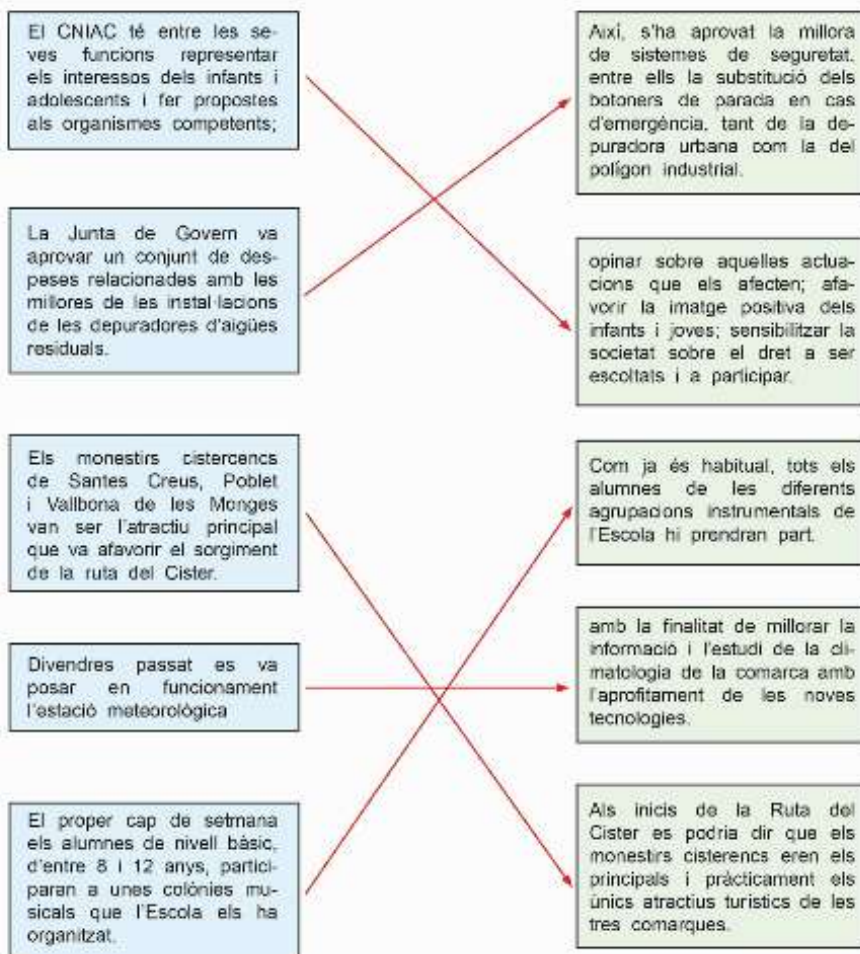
El CNIAC té entre les seves funcions representar els interessos dels infants i adolescents i fer propostes als organismes competents;

La Junta de Govern va aprovar un conjunt de despeses relacionades amb les millores de les instal·lacions de les depuradores d'aigües residuals.

Els monestirs cistercencs de Santes Creus, Poblet i Vallbona de les Monges van ser l'atractiu principal que va afavorir el sorgiment de la ruta del Císter.

Divendres passat es va posar en funcionament l'estació meteorològica

El proper cap de setmana els alumnes de nivell bàsic, d'entre 8 i 12 anys, participaran a unes colònies musicals que l'Escola els ha organitzat.

Així, s'ha aprovat la millora de sistemes de seguretat, entre ells la substitució dels botoners de parada en cas d'emergència, tant de la depuradora urbana com la del polígon industrial.

opinar sobre aquelles actuacions que els afecten; afavorir la imatge positiva dels infants i joves; sensibilitzar la societat sobre el dret a ser escoltats i a participar.

Com ja és habitual, tots els alumnes de les diferents agrupacions instrumentals de l'Escola hi prendran part.

amb la finalitat de millorar la informació i l'estudi de la climatologia de la comarca amb l'aprofitament de les noves tecnologies.

Als inicis de la Ruta del Císter es podria dir que els monestirs cisterencs eren els principals i pràcticament els únics atractius turístics de les tres comarques.